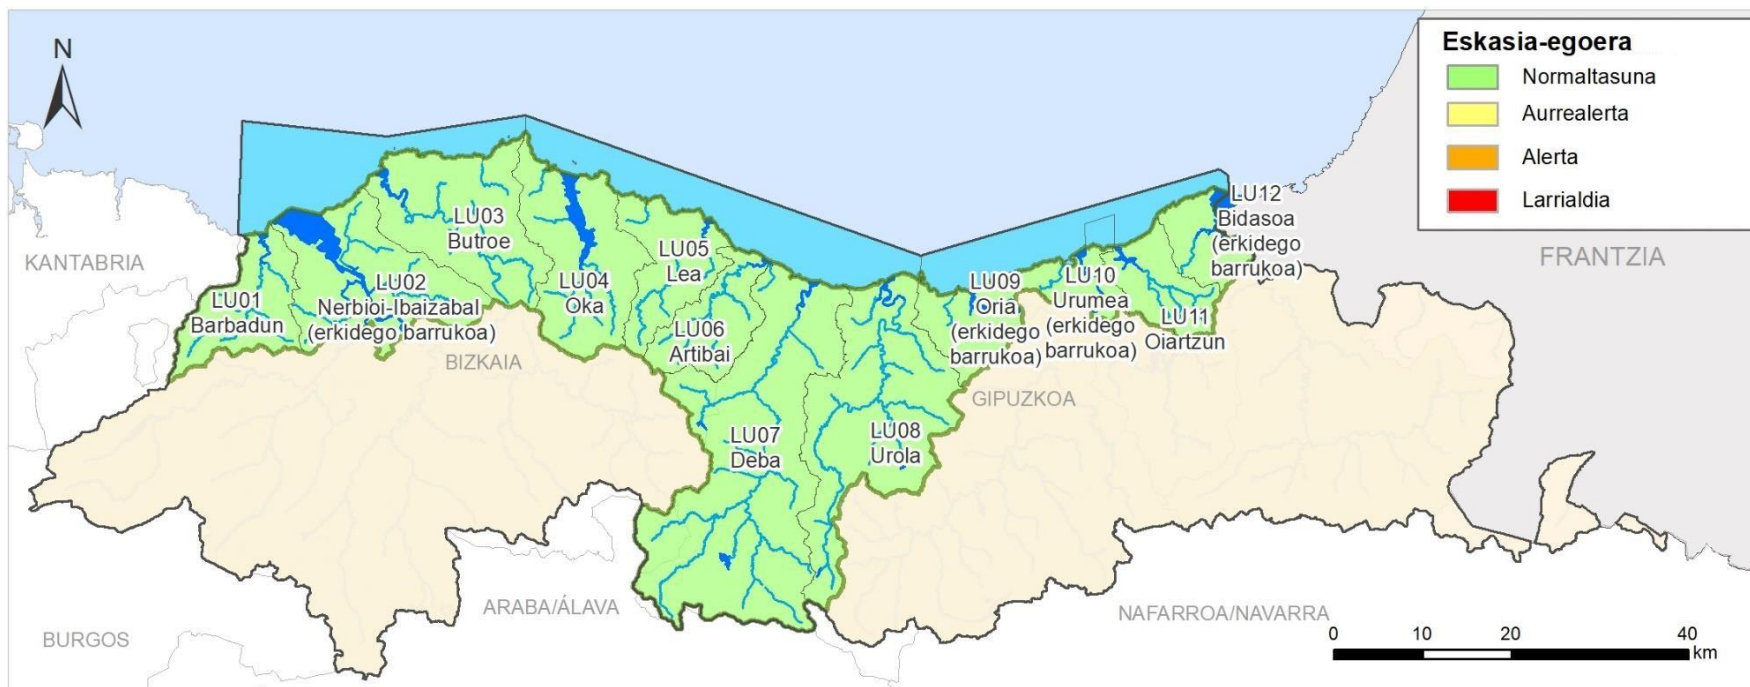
N

Eskasia-egoera
Normaltasuna
Aurrealerta
Alerta
Larrialdia

KANTABRIA

LU01 Barbadun

LU02 Nerbioi-Ibaizabal (erkidego barrukoa)

LU03 Butroe

LU04 Oka

LU05 Lea

LU06 Artibai

LU07 Deba

LU08 Urola

LU09 Oria (erkidego barrukoa)

LU10 Urumea (erkidego barrukoa)

LU11 Oiartzun

LU12 Bidasoa (erkidego barrukoa)

FRANTZIA

BIZKAIA

GIPUZKOA

ARABA/ÁLAVA

BURGOS

NAFARROA/NAVARRA

0 10 20 40 km